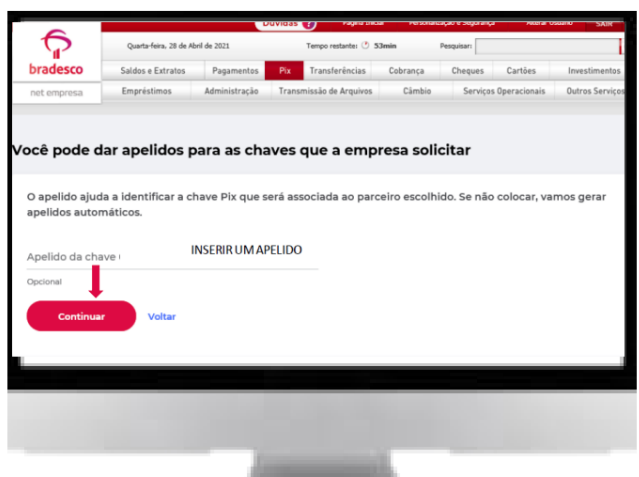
Dúvidas ? Página Inicial Personalização e Segurança Alterar Usuário SAIR

bradesco
net empresa

Quarta-feira, 28 de Abril de 2021 Tempo restante: 53min Pesquisar:

Saldos e Extratos | Pagamentos | Pix | Transferências | Cobrança | Cheques | Cartões | Investimentos
Empréstimos | Administração | Transmissão de Arquivos | Câmbio | Serviços Operacionais | Outros Serviços

Você pode dar apelidos para as chaves que a empresa solicitar

O apelido ajuda a identificar a chave Pix que será associada ao parceiro escolhido. Se não colocar, vamos gerar apelidos automáticos.

Apelido da chave ( INSERIR UM APELIDO

Opcional

Continuar Voltar